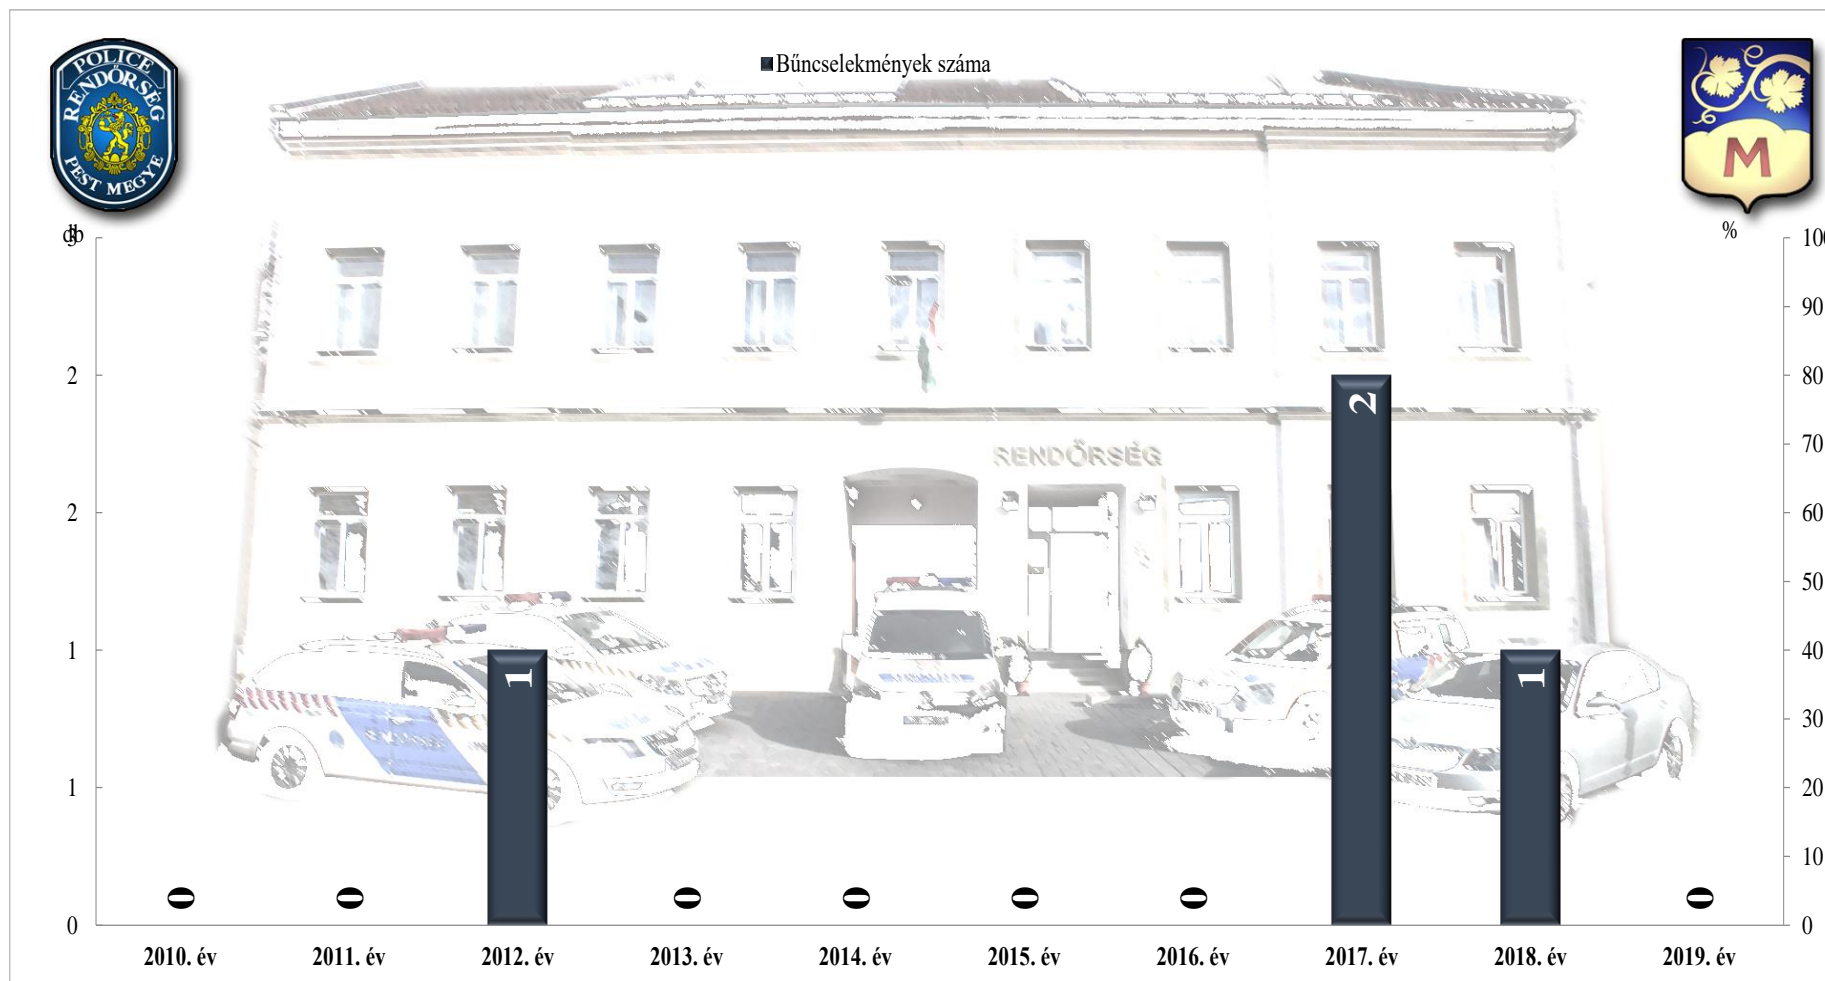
POLICE RENDŐRSÉG PEST MEGYE

Bűncselekmények száma

M

db

%

3
2
2
1
1
0

100
90
80
70
60
50
40
30
20
10
0

RENDŐRSÉG

| | 2010. év | 2011. év | 2012. év | 2013. év | 2014. év | 2015. év | 2016. év | 2017. év | 2018. év | 2019. év |
|---|---|---|---|---|---|---|---|---|---|---|
| Bűncselekmények száma | 0 | 0 | 1 | 0 | 0 | 0 | 0 | 2 | 1 | 0 |